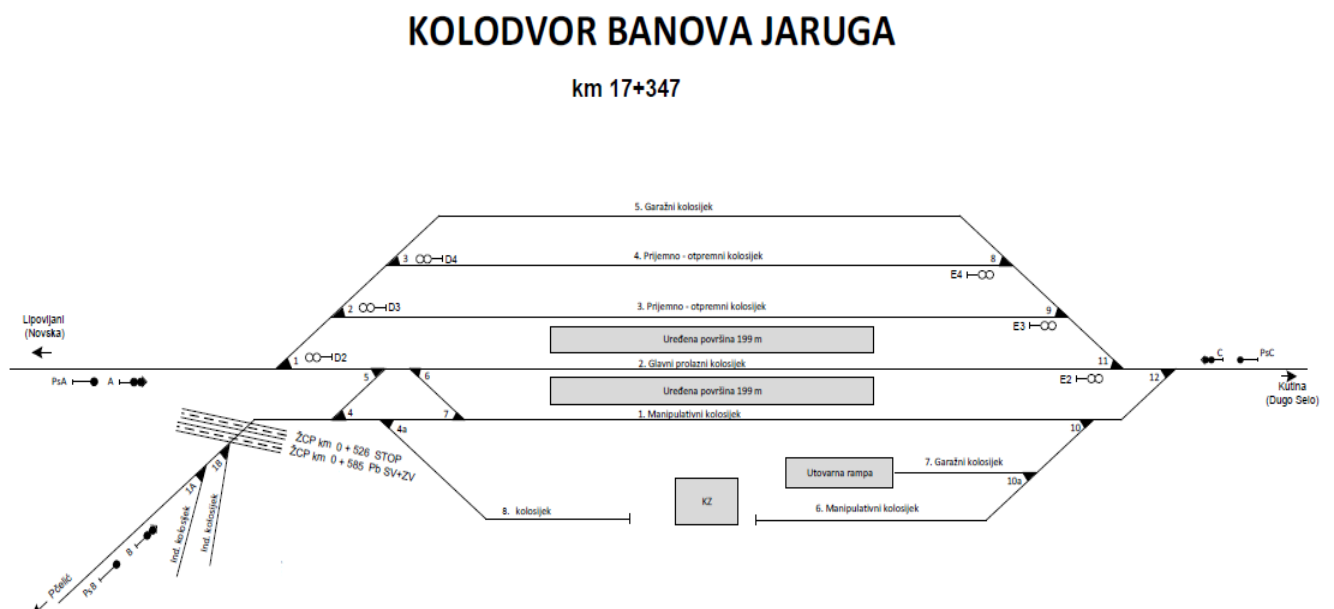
KOLODVOR BANOVA JARUGA

km 17+347

5. Garažni kolosijek

3 D4

4. Prijemno - otpremni kolosijek

8

E4

2 D3

3. Prijemno - otpremni kolosijek

9

E3

Lipovljani (Novska)

Uređena površina 199 m

1 D2

11

C

PsC

5

6

2. Glavni prolazni kolosijek

PsA

A

Uređena površina 199 m

E2

12

Kutina (Dugo Selo)

4

7

1. Manipulativni kolosijek

4a

ŽCP km 0 + 526 STOP

ŽCP km 0 + 585 Pb SV+ZV

10

1A

1B

Utovarna rampa

7. Garažni kolosijek

10a

Ind. kolosijek

Ind. kolosijek

8. kolosijek

KZ

6. Manipulativni kolosijek

B

PsB

Pčelić